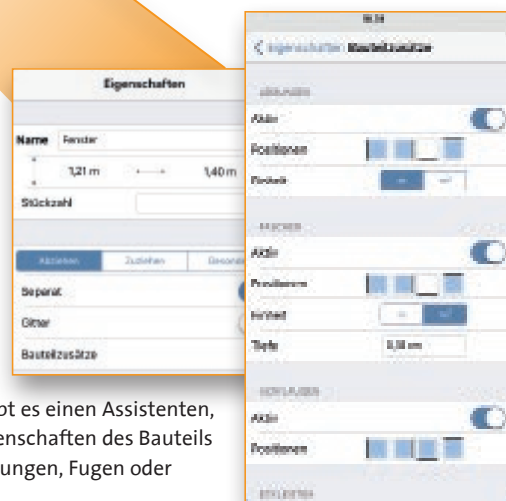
Eigenschaften

Name Fenster

1,21 m 1,40 m

Stückzahl

Abziehen Zuziehen Gesond

Separat

Gitter

Bauteilzusätze

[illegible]

< Eigenschaften Bauteilzusätze

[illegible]

Aktiv

Positionen

Einheit

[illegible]

Aktiv

Positionen

Einheit

Tiefe 0,00 m

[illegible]

Aktiv

Positionen

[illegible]

ot es einen Assistenten, enschaften des Bauteils ungen, Fugen oder